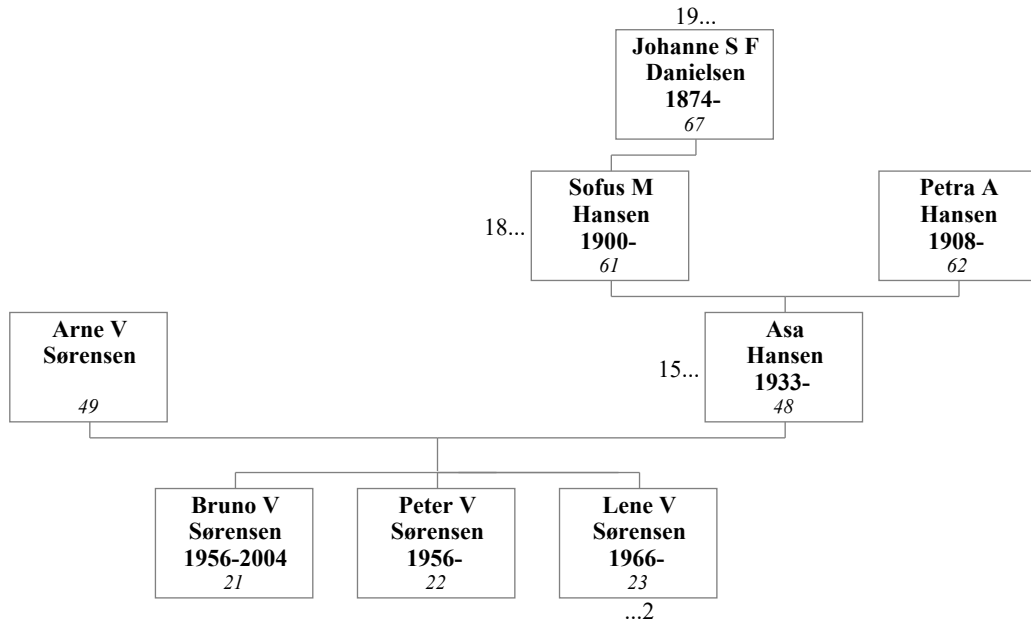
19...
**Johanne S F Danielsen 1874-**
*67*

18...
**Sofus M Hansen 1900-**
*61*

**Petra A Hansen 1908-**
*62*

**Arne V Sørensen**
*49*

15...
**Asa Hansen 1933-**
*48*

**Bruno V Sørensen 1956-2004**
*21*

**Peter V Sørensen 1956-**
*22*

**Lene V Sørensen 1966-**
*23*
...2